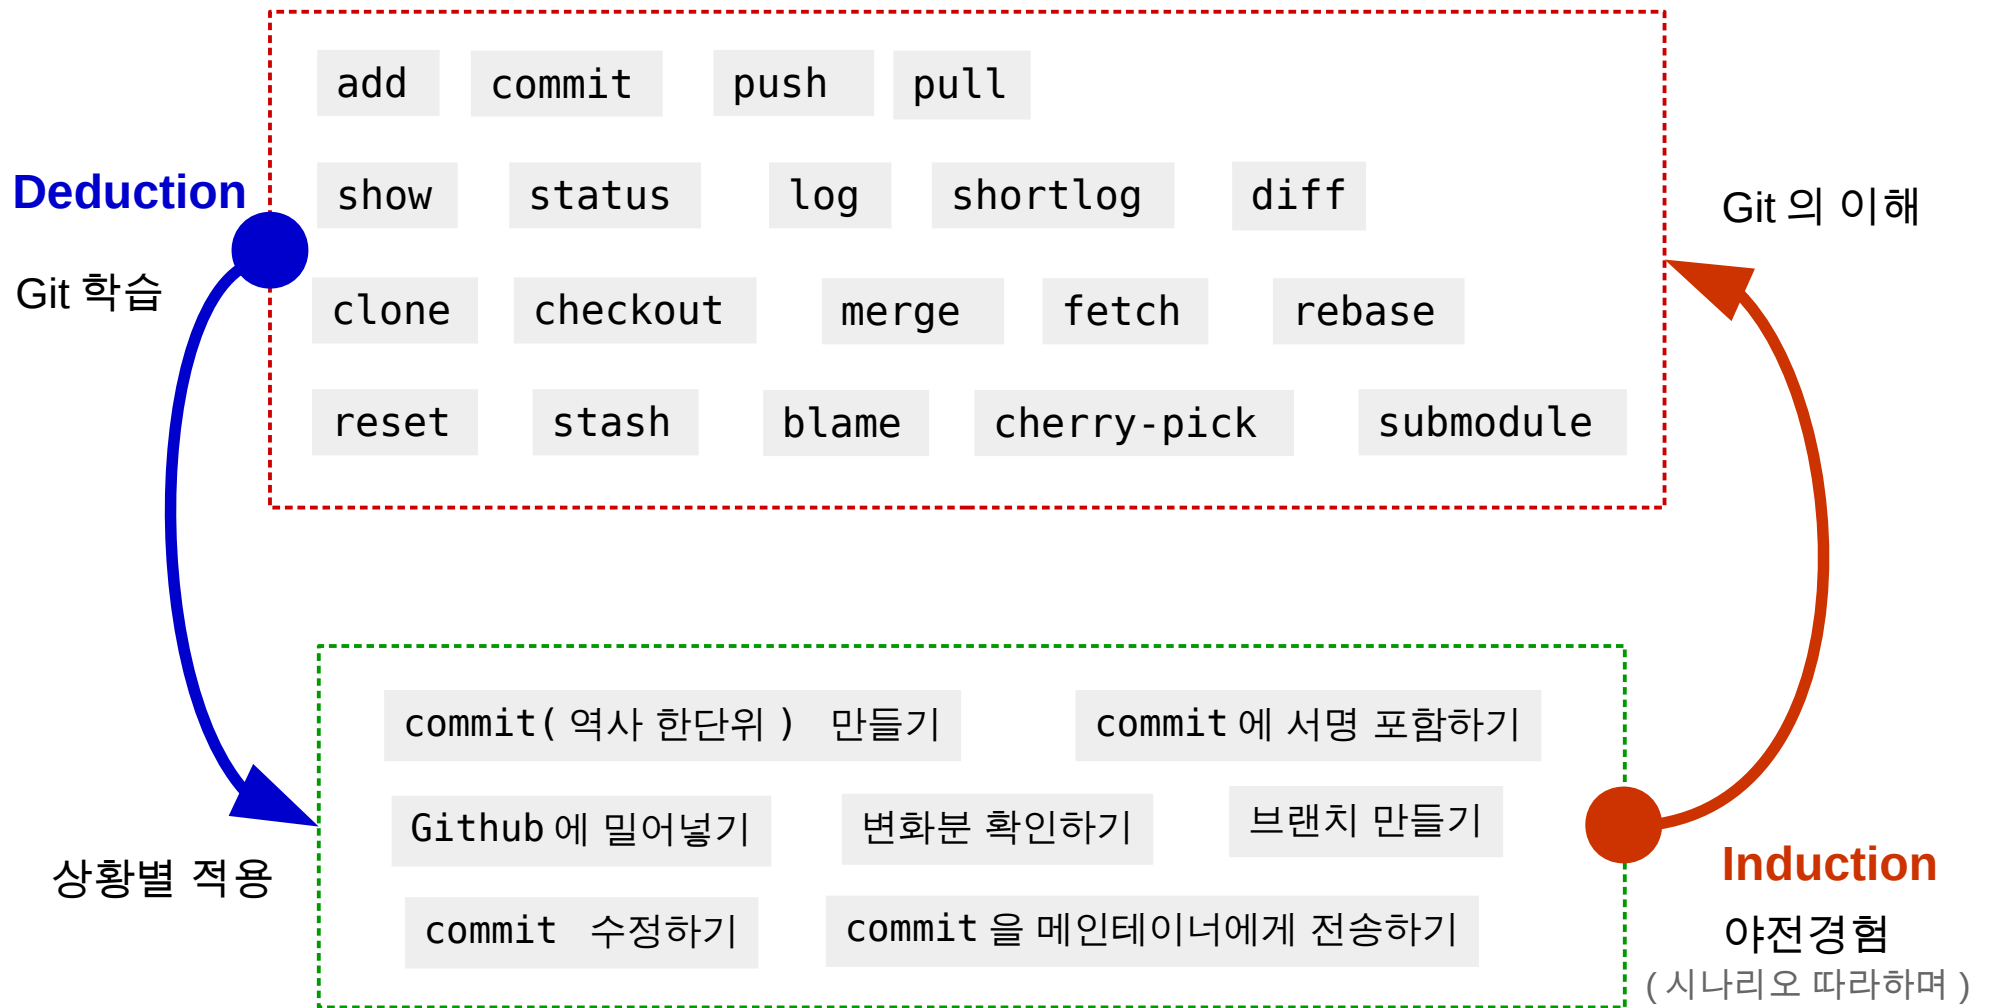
add commit push pull

show status log shortlog diff

clone checkout merge fetch rebase

reset stash blame cherry-pick submodule

Deduction

Git 학습

Git 의 이해

commit( 역사 한단위 ) 만들기

commit 에 서명 포함하기

Github 에 밀어넣기

변화분 확인하기

브랜치 만들기

commit 수정하기

commit 을 메인테이너에게 전송하기

상황별 적용

Induction

야전경험

( 시나리오 따라하며 )